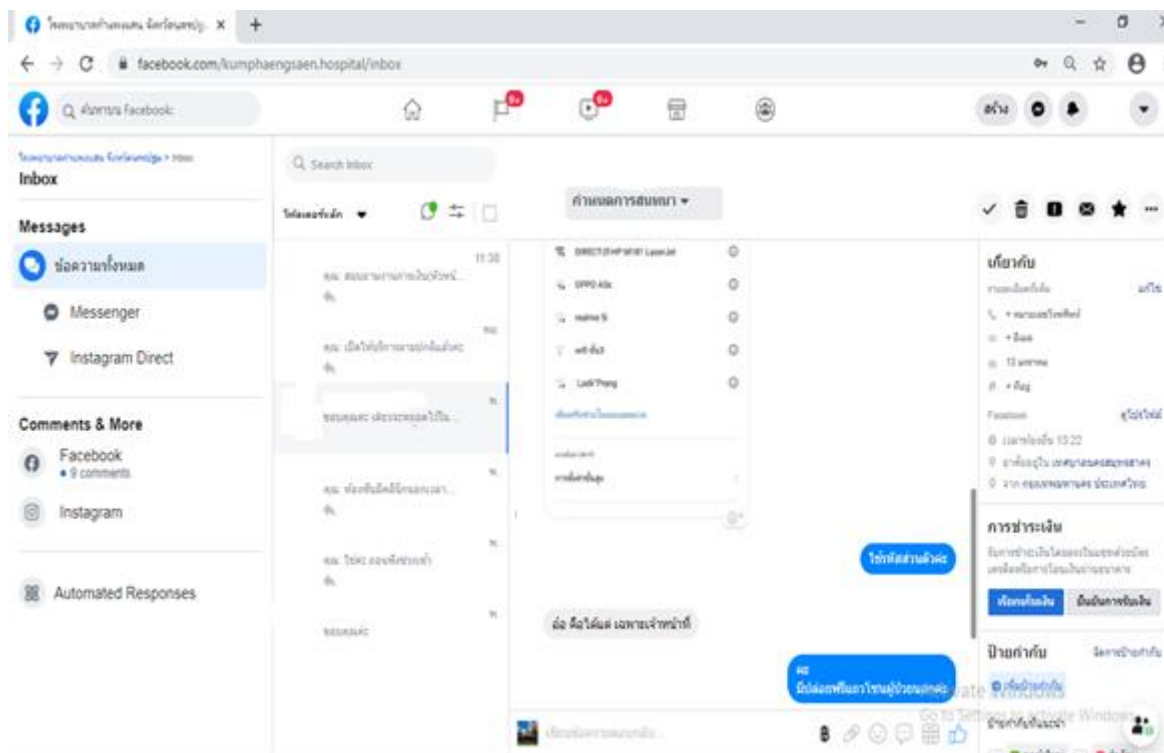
facebook.com/kumphaengsaen.hospital/inbox

ค้นหาบน Facebook

Inbox

Messages

ข้อความทั้งหมด

Messenger

Instagram Direct

Comments & More

Facebook
• 9 comments

Instagram

Automated Responses

Q Search Inbox

กำหนดการสนทนา ▾

DIRECT-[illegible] LaserJet

OPPO A5s

realme 5i

Lodi Pong

ใช้รหัสส่วนตัวค่ะ

อ๋อ คือได้แต่ เฉพาะเจ้าหน้าที่

เกี่ยวกับ

การชำระเงิน

ป้ายกำกับ

Go to Settings to activate Windows.